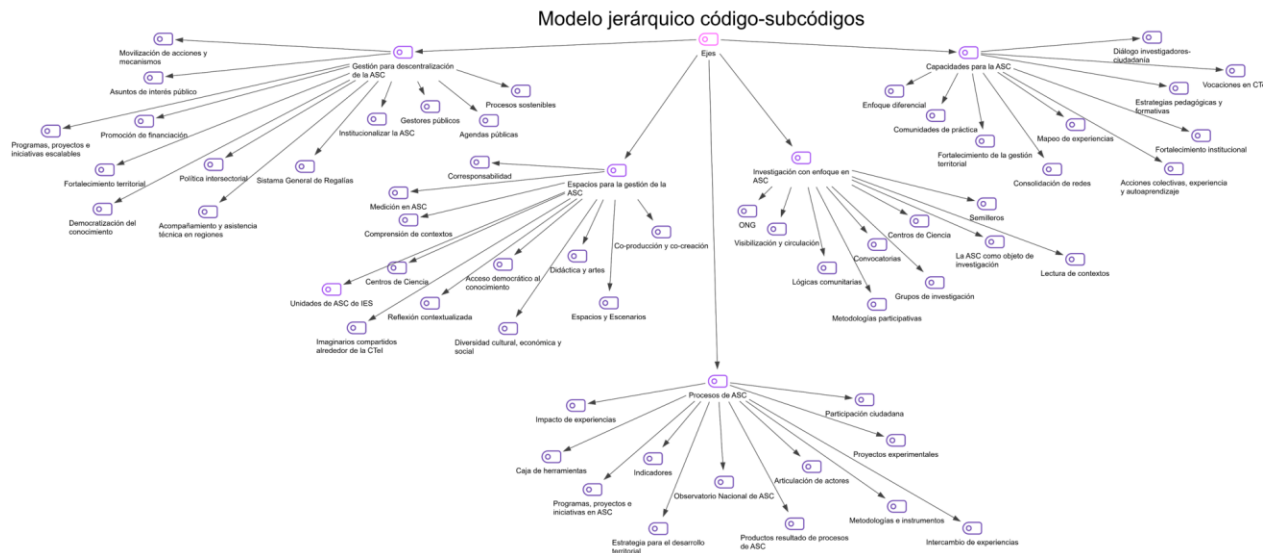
Modelo jerárquico código-subcódigos

Ejes

Gestión para descentralización de la ASC

Movilización de acciones y mecanismos

Asuntos de interés público

Programas, proyectos e iniciativas escalables

Promoción de financiación

Fortalecimiento territorial

Política intersectorial

Sistema General de Regalías

Institucionalizar la ASC

Gestores públicos

Agendas públicas

Procesos sostenibles

Democratización del conocimiento

Acompañamiento y asistencia técnica en regiones

Capacidades para la ASC

Diálogo investigadores-ciudadanía

Vocaciones en CTeI

Enfoque diferencial

Estrategias pedagógicas y formativas

Comunidades de práctica

Mapeo de experiencias

Fortalecimiento institucional

Fortalecimiento de la gestión territorial

Consolidación de redes

Acciones colectivas, experiencia y autoaprendizaje

Espacios para la gestión de la ASC

Corresponsabilidad

Medición en ASC

Comprensión de contextos

Co-producción y co-creación

Didáctica y artes

Centros de Ciencia

Acceso democrático al conocimiento

Unidades de ASC de IES

Reflexión contextualizada

Espacios y Escenarios

Imaginarios compartidos alrededor de la CTeI

Diversidad cultural, económica y social

Investigación con enfoque en ASC

ONG

Visibilización y circulación

Semilleros

Centros de Ciencia

Convocatorias

La ASC como objeto de investigación

Lógicas comunitarias

Lectura de contextos

Grupos de investigación

Metodologías participativas

Procesos de ASC

Impacto de experiencias

Participación ciudadana

Proyectos experimentales

Caja de herramientas

Indicadores

Articulación de actores

Observatorio Nacional de ASC

Programas, proyectos e iniciativas en ASC

Metodologías e instrumentos

Estrategia para el desarrollo territorial

Productos resultado de procesos de ASC

Intercambio de experiencias